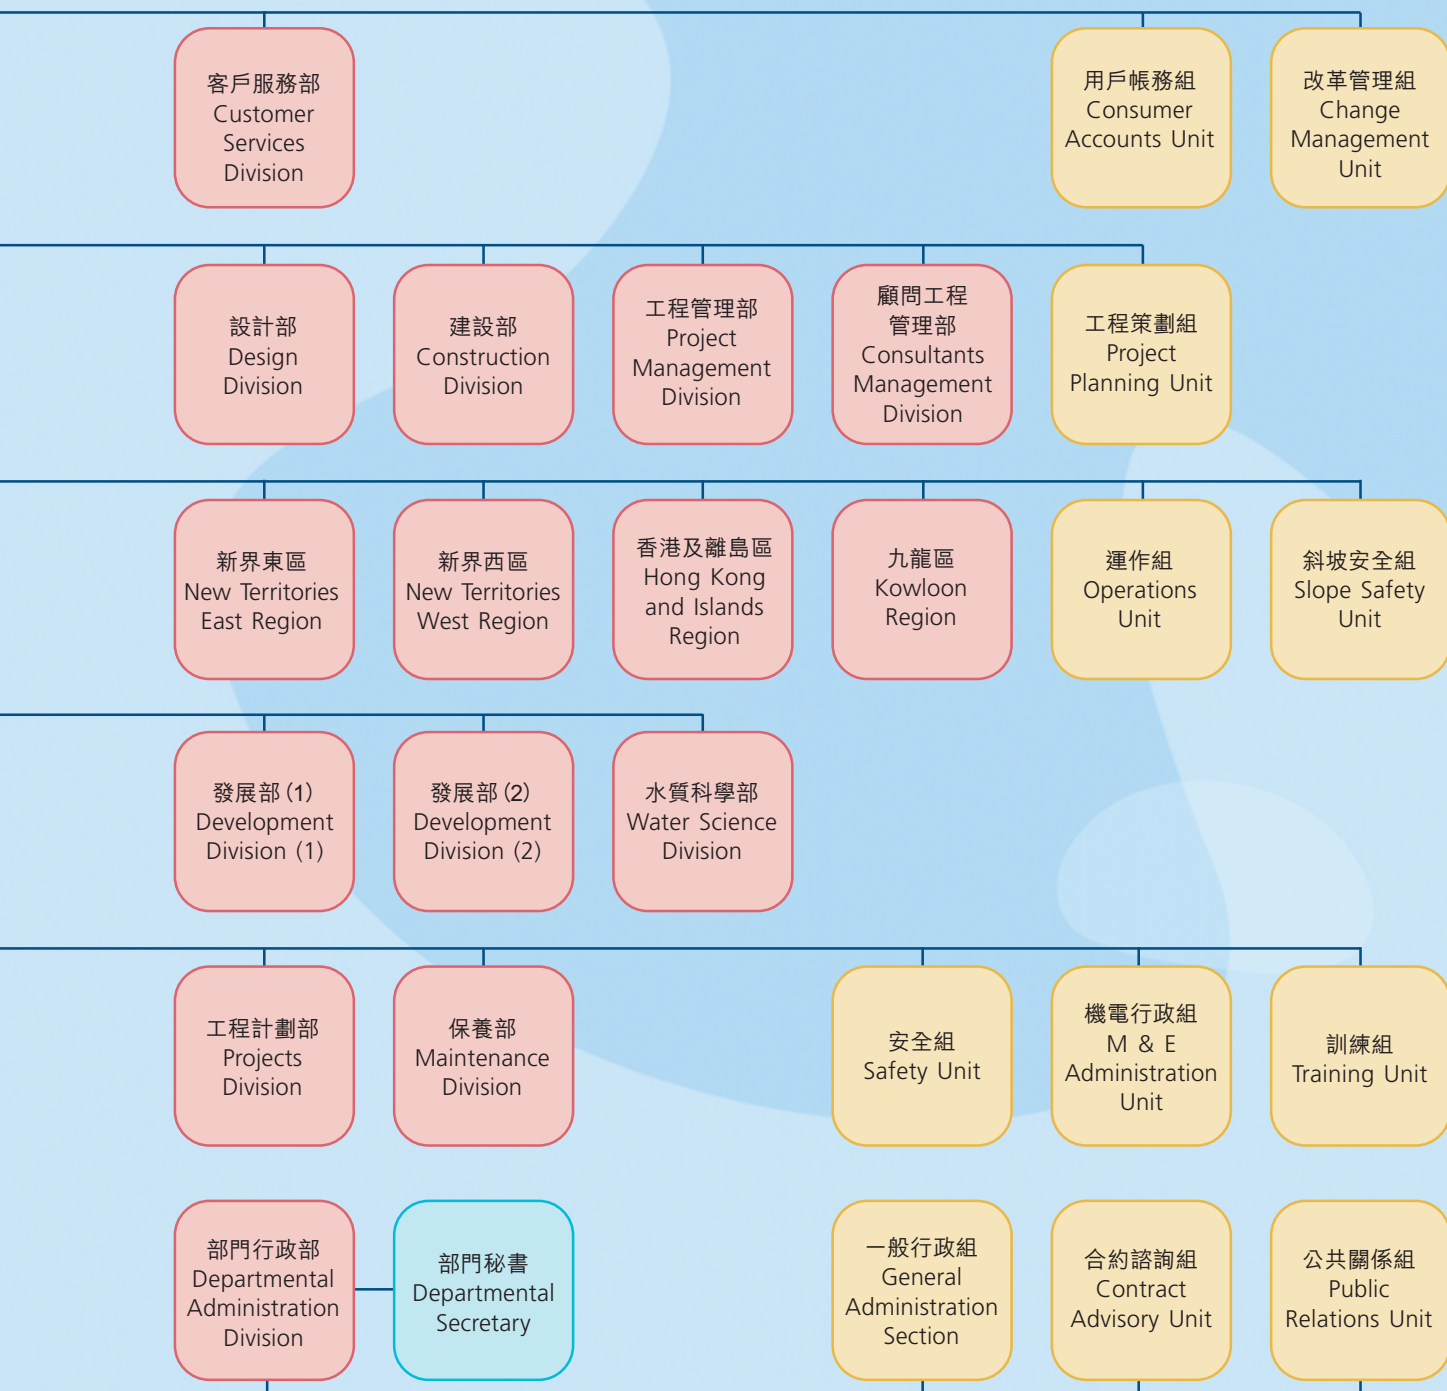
客戶服務部
Customer Services Division

用戶帳務組
Consumer Accounts Unit

改革管理組
Change Management Unit

設計部
Design Division

建設部
Construction Division

工程管理部
Project Management Division

顧問工程管理部
Consultants Management Division

工程策劃組
Project Planning Unit

新界東區
New Territories East Region

新界西區
New Territories West Region

香港及離島區
Hong Kong and Islands Region

九龍區
Kowloon Region

運作組
Operations Unit

斜坡安全組
Slope Safety Unit

發展部 (1)
Development Division (1)

發展部 (2)
Development Division (2)

水質科學部
Water Science Division

工程計劃部
Projects Division

保養部
Maintenance Division

安全組
Safety Unit

機電行政組
M & E Administration Unit

訓練組
Training Unit

部門行政部
Departmental Administration Division

部門秘書
Departmental Secretary

一般行政組
General Administration Section

合約諮詢組
Contract Advisory Unit

公共關係組
Public Relations Unit